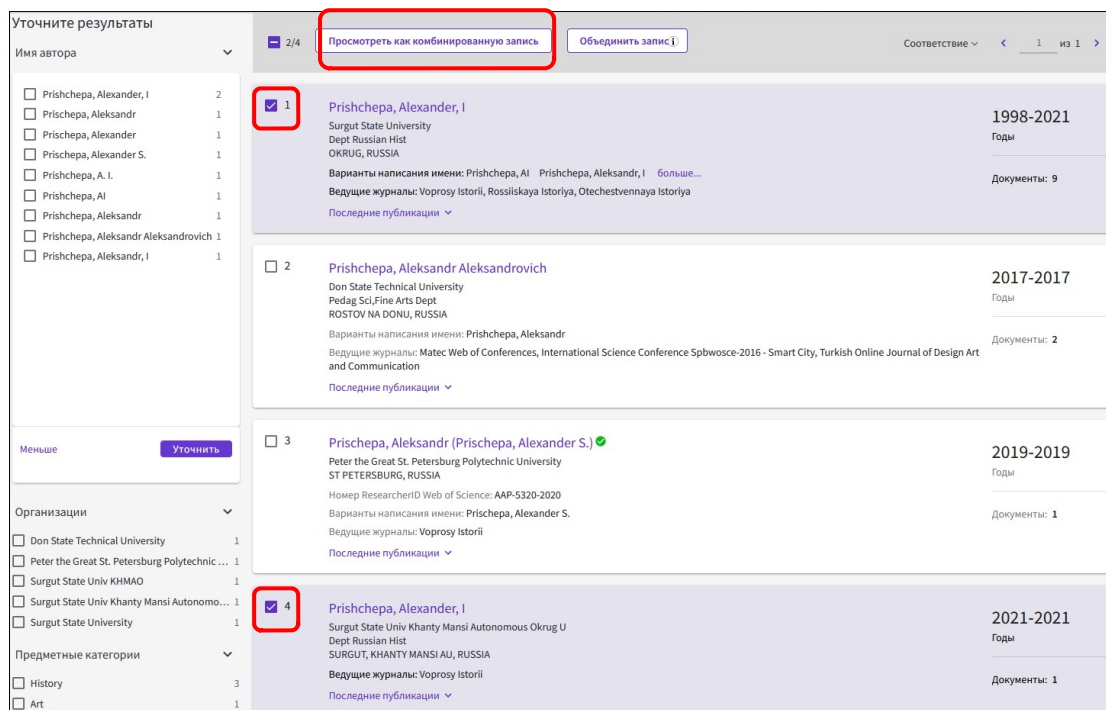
Уточните результаты

Имя автора

Prishchepa, Alexander, I 2
Prischepa, Aleksandr 1
Prischepa, Alexander 1
Prischepa, Alexander S. 1
Prishchepa, A. I. 1
Prishchepa, AI 1
Prishchepa, Aleksandr 1
Prishchepa, Aleksandr Aleksandrovich 1
Prishchepa, Aleksandr, I 1

Меньше
Уточнить

Организации

Don State Technical University 1
Peter the Great St. Petersburg Polytechnic ... 1
Surgut State Univ KHMAO 1
Surgut State Univ Khanty Mansi Autonomo... 1
Surgut State University 1

Предметные категории

History 3
Art 1

2/4
Просмотреть как комбинированную запись
Объединить запис
Соответствие
1 из 1

1
Prishchepa, Alexander, I
Surgut State University
Dept Russian Hist
OKRUG, RUSSIA
Варианты написания имени: Prishchepa, AI Prishchepa, Aleksandr, I больше...
Ведущие журналы: Voprosy Istorii, Rossiiskaya Istoriya, Otechestvennaya Istoriya
Последние публикации
1998-2021
Годы
Документы: 9

2
Prishchepa, Aleksandr Aleksandrovich
Don State Technical University
Pedag Sci,Fine Arts Dept
ROSTOV NA DONU, RUSSIA
Варианты написания имени: Prishchepa, Aleksandr
Ведущие журналы: Matec Web of Conferences, International Science Conference Spbwosce-2016 - Smart City, Turkish Online Journal of Design Art and Communication
Последние публикации
2017-2017
Годы
Документы: 2

3
Prischepa, Aleksandr (Prischepa, Alexander S.)
Peter the Great St. Petersburg Polytechnic University
ST PETERSBURG, RUSSIA
Номер ResearcherID Web of Science: AAP-5320-2020
Варианты написания имени: Prischepa, Alexander S.
Ведущие журналы: Voprosy Istorii
Последние публикации
2019-2019
Годы
Документы: 1

4
Prishchepa, Alexander, I
Surgut State Univ Khanty Mansi Autonomous Okrug U
Dept Russian Hist
SURGUT, KHANTY MANSI AU, RUSSIA
Ведущие журналы: Voprosy Istorii
Последние публикации
2021-2021
Годы
Документы: 1